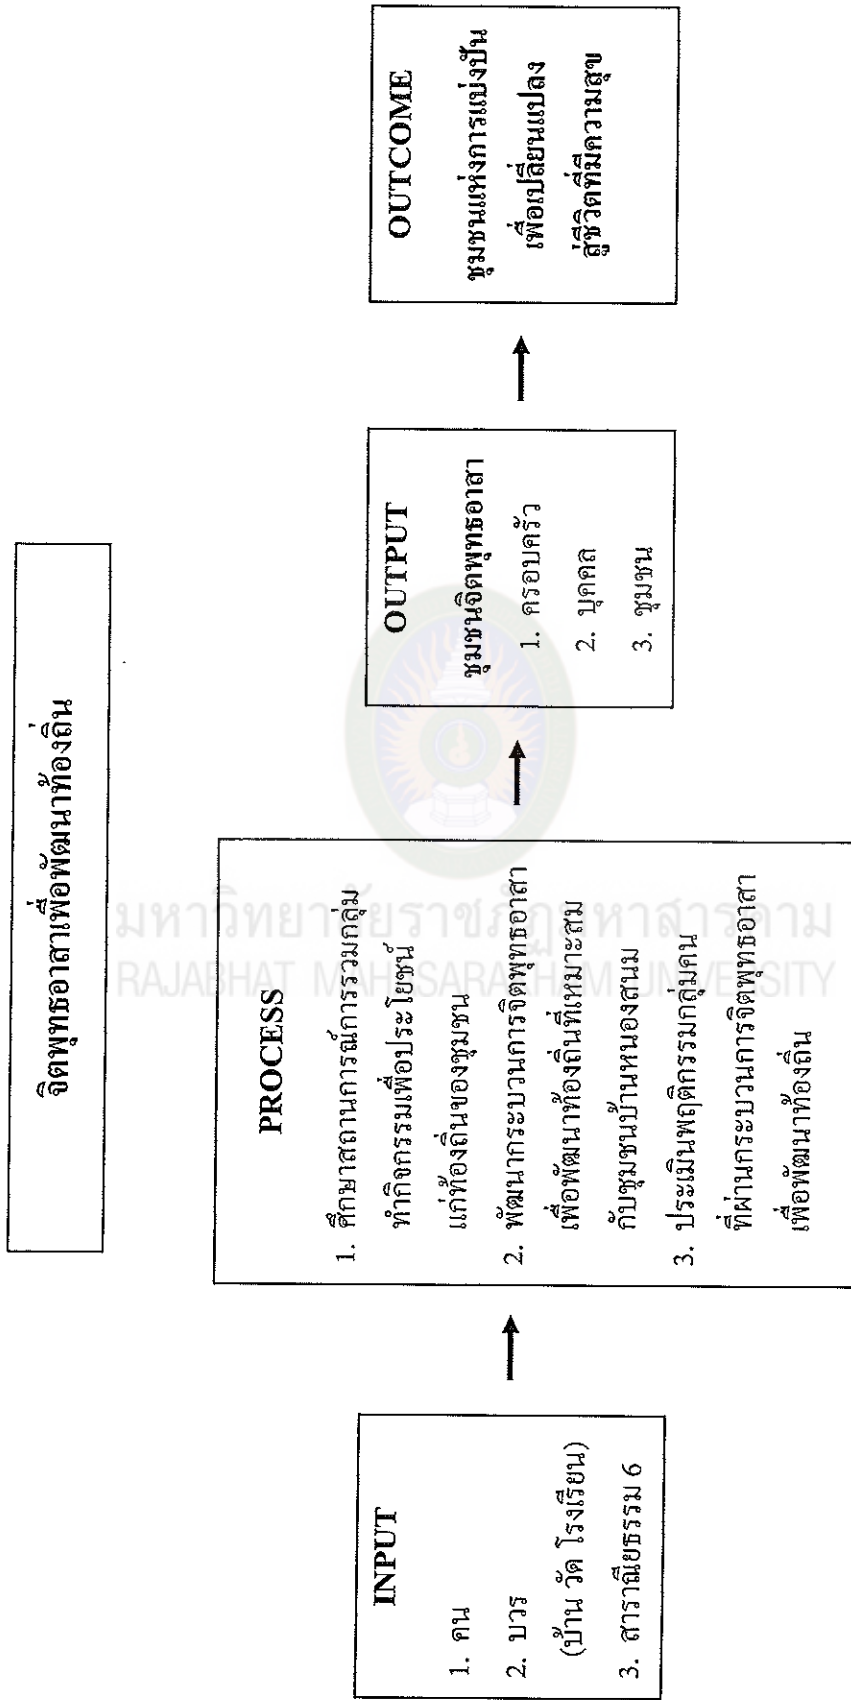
จิตพุทธอาสาเพื่อพัฒนาท้องถิ่น

INPUT
1. คน
2. บวร (บ้าน วัด โรงเรียน)
3. สาราณียธรรม 6

PROCESS
1. ศึกษาสถานการณ์การรวมกลุ่มทำกิจกรรมเพื่อประโยชน์แก่ท้องถิ่นของชุมชน
2. พัฒนากระบวนการจิตพุทธอาสาเพื่อพัฒนาท้องถิ่นที่เหมาะสมกับชุมชนบ้านหนองสนม
3. ประเมินพฤติกรรมกลุ่มคนที่ผ่านกระบวนการจิตพุทธอาสาเพื่อพัฒนาท้องถิ่น

OUTPUT
ชุมชนจิตพุทธอาสา
1. ครอบครัว
2. บุคคล
3. ชุมชน

OUTCOME
ชุมชนแห่งการแบ่งปันเพื่อเปลี่ยนแปลงสู่ชีวิตที่มีความสุข

มหาวิทยาลัยราชภัฏมหาสารคาม
RAJABHAT MAHASARAKHAM UNIVERSITY